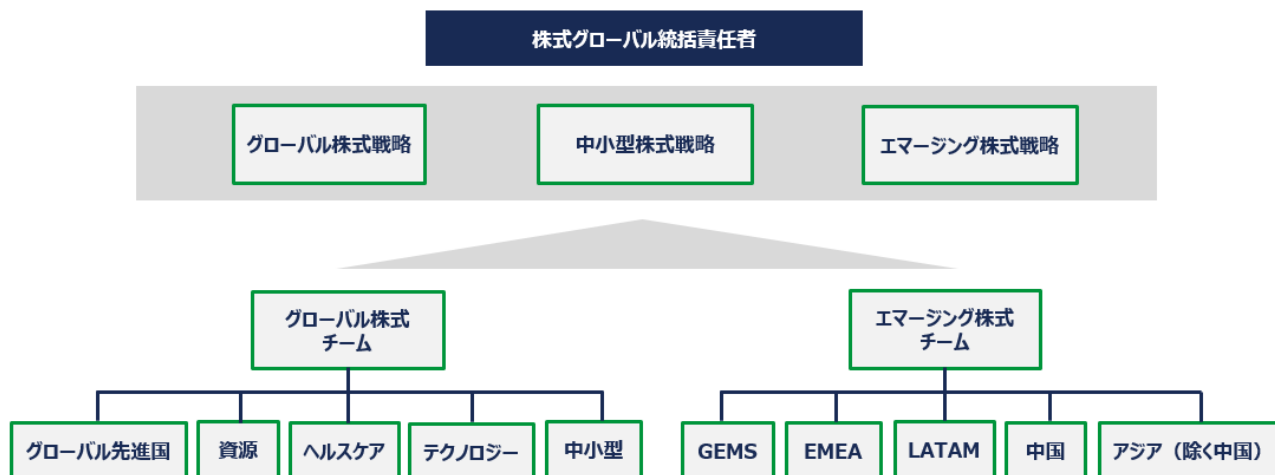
株式グローバル統括責任者

グローバル株式戦略

中小型株式戦略

エマージング株式戦略

グローバル株式チーム

エマージング株式チーム

グローバル先進国

資源

ヘルスケア

テクノロジー

中小型

GEMS

EMEA

LATAM

中国

アジア（除く中国）